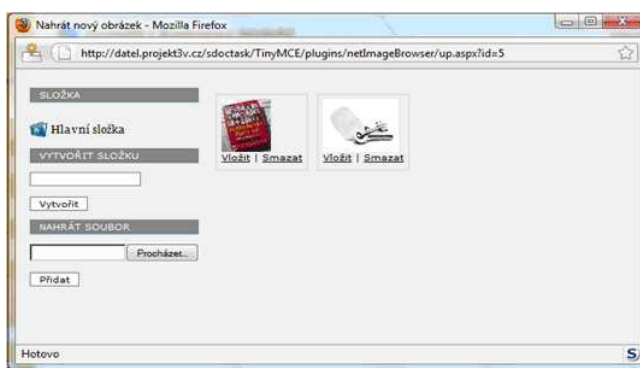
Nahrát nový obrázek - Mozilla Firefox

http://datel.projekt3v.cz/sdoctask/TinyMCE/plugins/netImageBrowser/up.aspx?id=5

SLOŽKA

Hlavní složka

VYTVOŘIT SLOŽKU

Vytvořit

NAHRÁT SOUBOR

Procházet...

Přidat

Vložit | Smazat

Vložit | Smazat

Hotovo

S